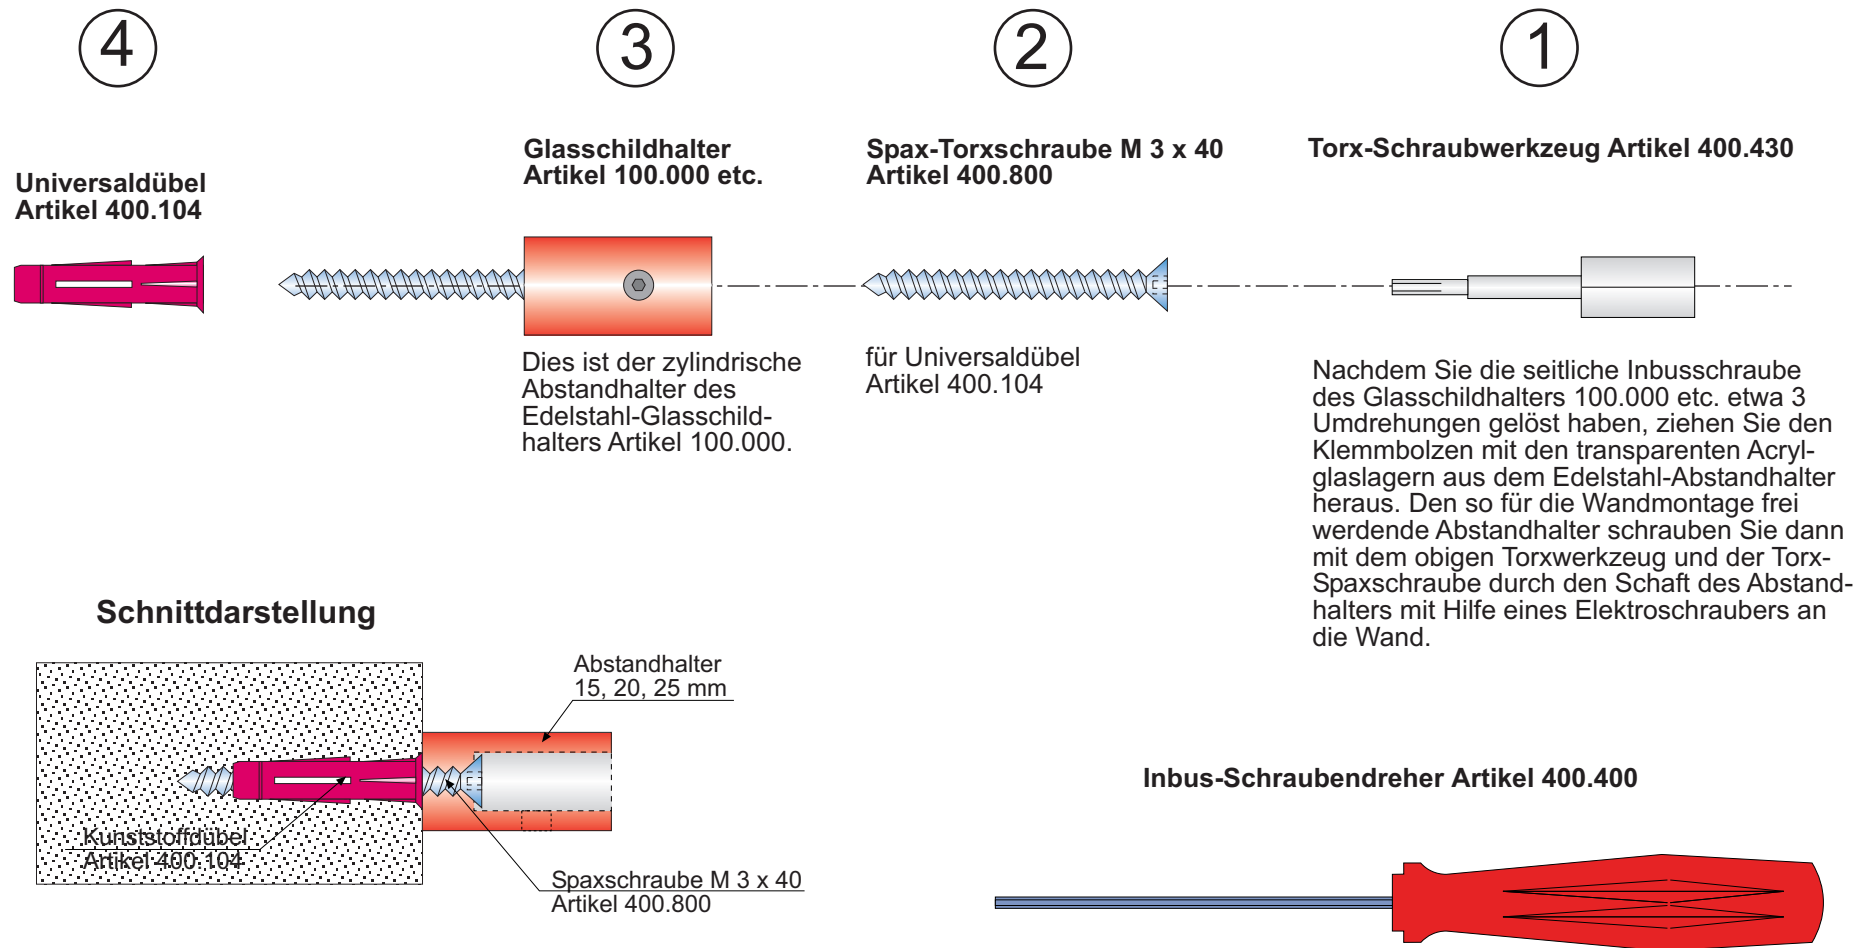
4

3

2

1

Universaldübel
Artikel 400.104

Glasschildhalter
Artikel 100.000 etc.

Dies ist der zylindrische Abstandhalter des Edelstahl-Glasschildhalters Artikel 100.000.

Spax-Torxschraube M 3 x 40
Artikel 400.800

für Universaldübel
Artikel 400.104

Torx-Schraubwerkzeug Artikel 400.430

Nachdem Sie die seitliche Inbusschraube des Glasschildhalters 100.000 etc. etwa 3 Umdrehungen gelöst haben, ziehen Sie den Klemmbolzen mit den transparenten Acrylglaslagern aus dem Edelstahl-Abstandhalter heraus. Den so für die Wandmontage frei werdende Abstandhalter schrauben Sie dann mit dem obigen Torxwerkzeug und der Torx-Spaxschraube durch den Schaft des Abstandhalters mit Hilfe eines Elektroschraubers an die Wand.

Schnittdarstellung

Abstandhalter
15, 20, 25 mm

Kunststoffdübel
Artikel 400.104

Spaxschraube M 3 x 40
Artikel 400.800

Inbus-Schraubendreher Artikel 400.400